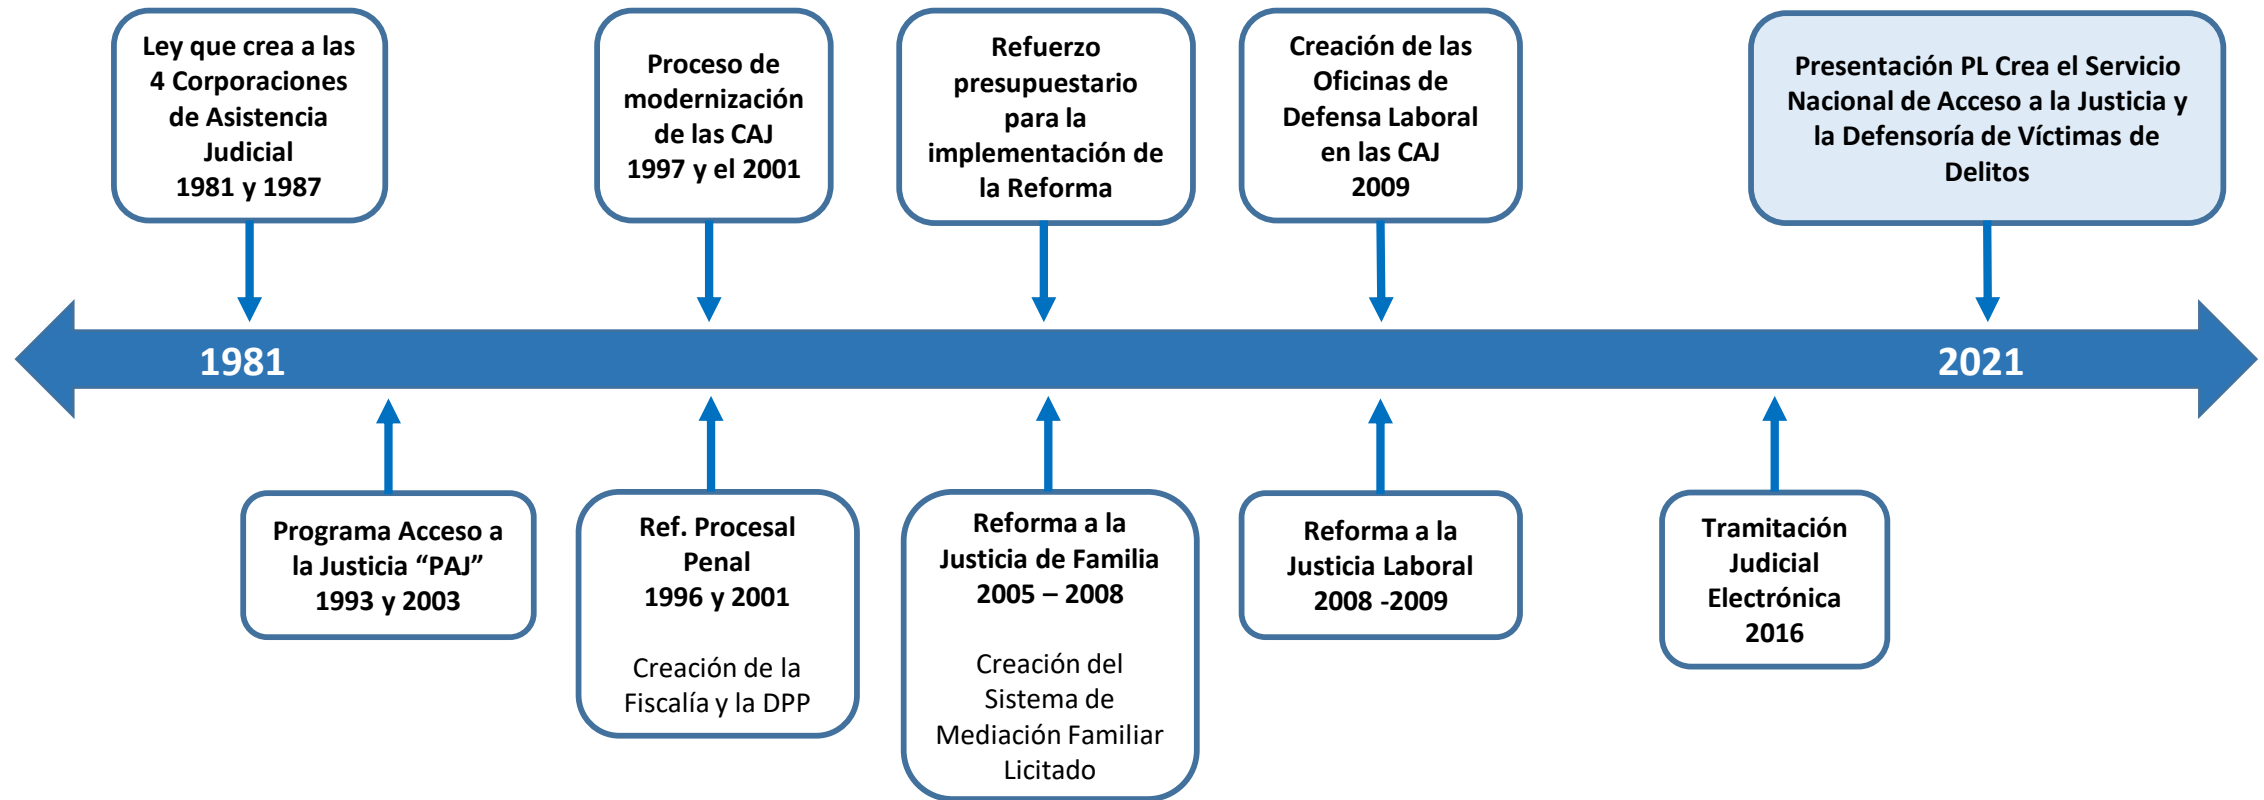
Ley que crea a las 4 Corporaciones de Asistencia Judicial
1981 y 1987

Proceso de modernización de las CAJ
1997 y el 2001

Refuerzo presupuestario para la implementación de la Reforma

Creación de las Oficinas de Defensa Laboral en las CAJ
2009

Presentación PL Crea el Servicio Nacional de Acceso a la Justicia y la Defensoría de Víctimas de Delitos

1981

2021

Programa Acceso a la Justicia "PAJ"
1993 y 2003

Ref. Procesal Penal
1996 y 2001

Creación de la Fiscalía y la DPP

Reforma a la Justicia de Familia
2005 – 2008

Creación del Sistema de Mediación Familiar Licitado

Reforma a la Justicia Laboral
2008 -2009

Tramitación Judicial Electrónica
2016